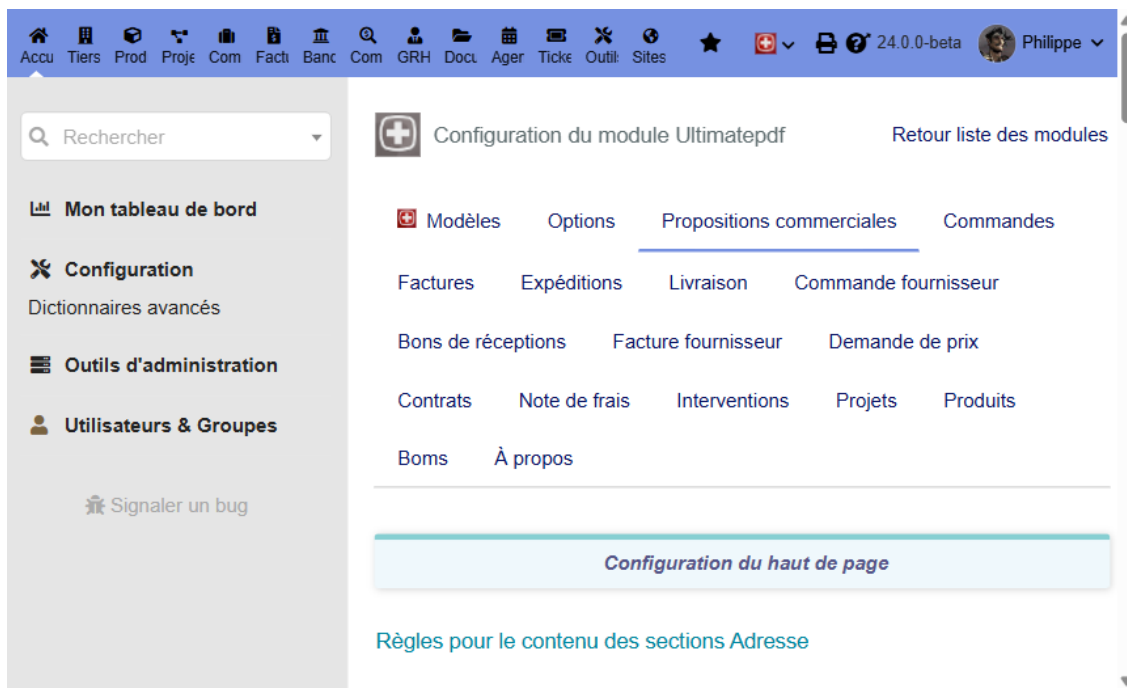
Accu Tiers Prod Proje Com Factu Banc Com GRH Docu Ager Ticke Outil Sites 24.0.0-beta Philippe

Rechercher

Mon tableau de bord

Configuration

Dictionnaires avancés

Outils d'administration

Utilisateurs & Groupes

Signaler un bug

Configuration du module Ultimatepdf

Retour liste des modules

Modèles Options Propositions commerciales Commandes

Factures Expéditions Livraison Commande fournisseur

Bons de réceptions Facture fournisseur Demande de prix

Contrats Note de frais Interventions Projets Produits

Boms À propos

Configuration du haut de page

Règles pour le contenu des sections Adresse